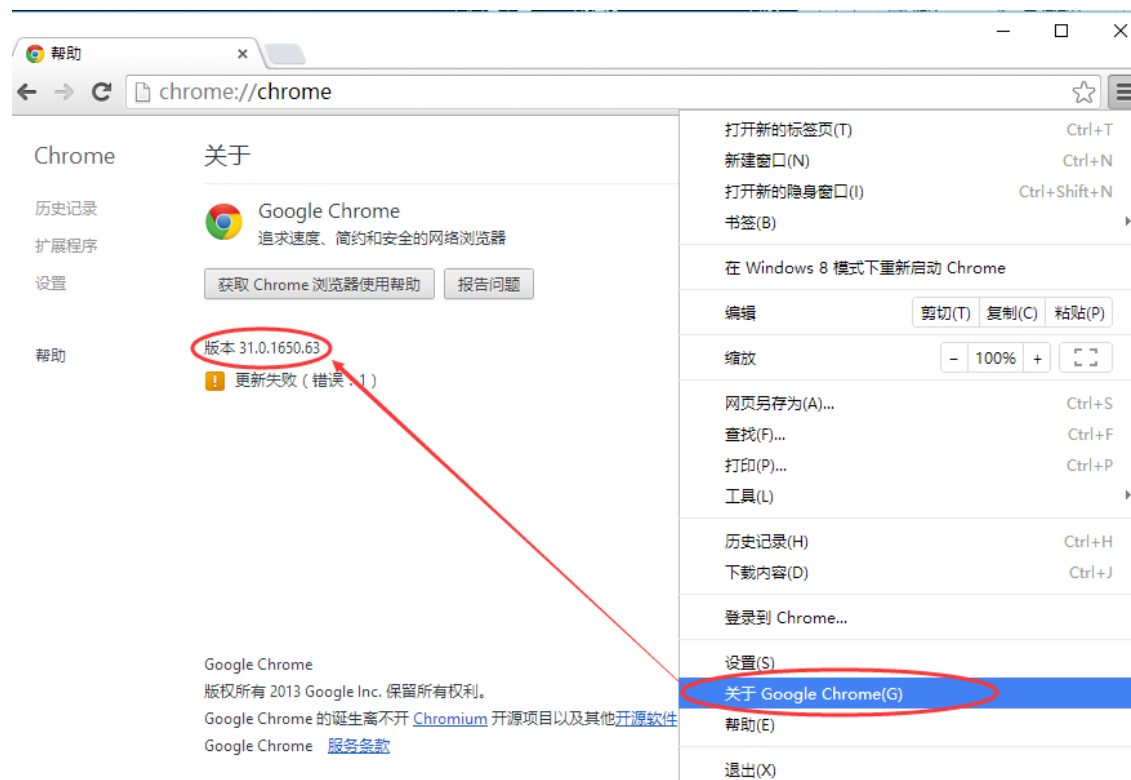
帮助

chrome://chrome

Chrome

历史记录

扩展程序

设置

帮助

关于

Google Chrome
追求速度、简约和安全的网络浏览器

获取 Chrome 浏览器使用帮助 报告问题

版本 31.0.1650.63

更新失败（错误：1）

Google Chrome
版权所有 2013 Google Inc. 保留所有权利。
Google Chrome 的诞生离不开 Chromium 开源项目以及其他开源软件
Google Chrome 服务条款

打开新的标签页(T) Ctrl+T
新建窗口(N) Ctrl+N
打开新的隐身窗口(I) Ctrl+Shift+N
书签(B)

在 Windows 8 模式下重新启动 Chrome

编辑 剪切(T) 复制(C) 粘贴(P)

缩放 - 100% +

网页另存为(A)... Ctrl+S
查找(F)... Ctrl+F
打印(P)... Ctrl+P
工具(L)

历史记录(H) Ctrl+H
下载内容(D) Ctrl+J

登录到 Chrome...

设置(S)
关于 Google Chrome(G)
帮助(E)

退出(X)